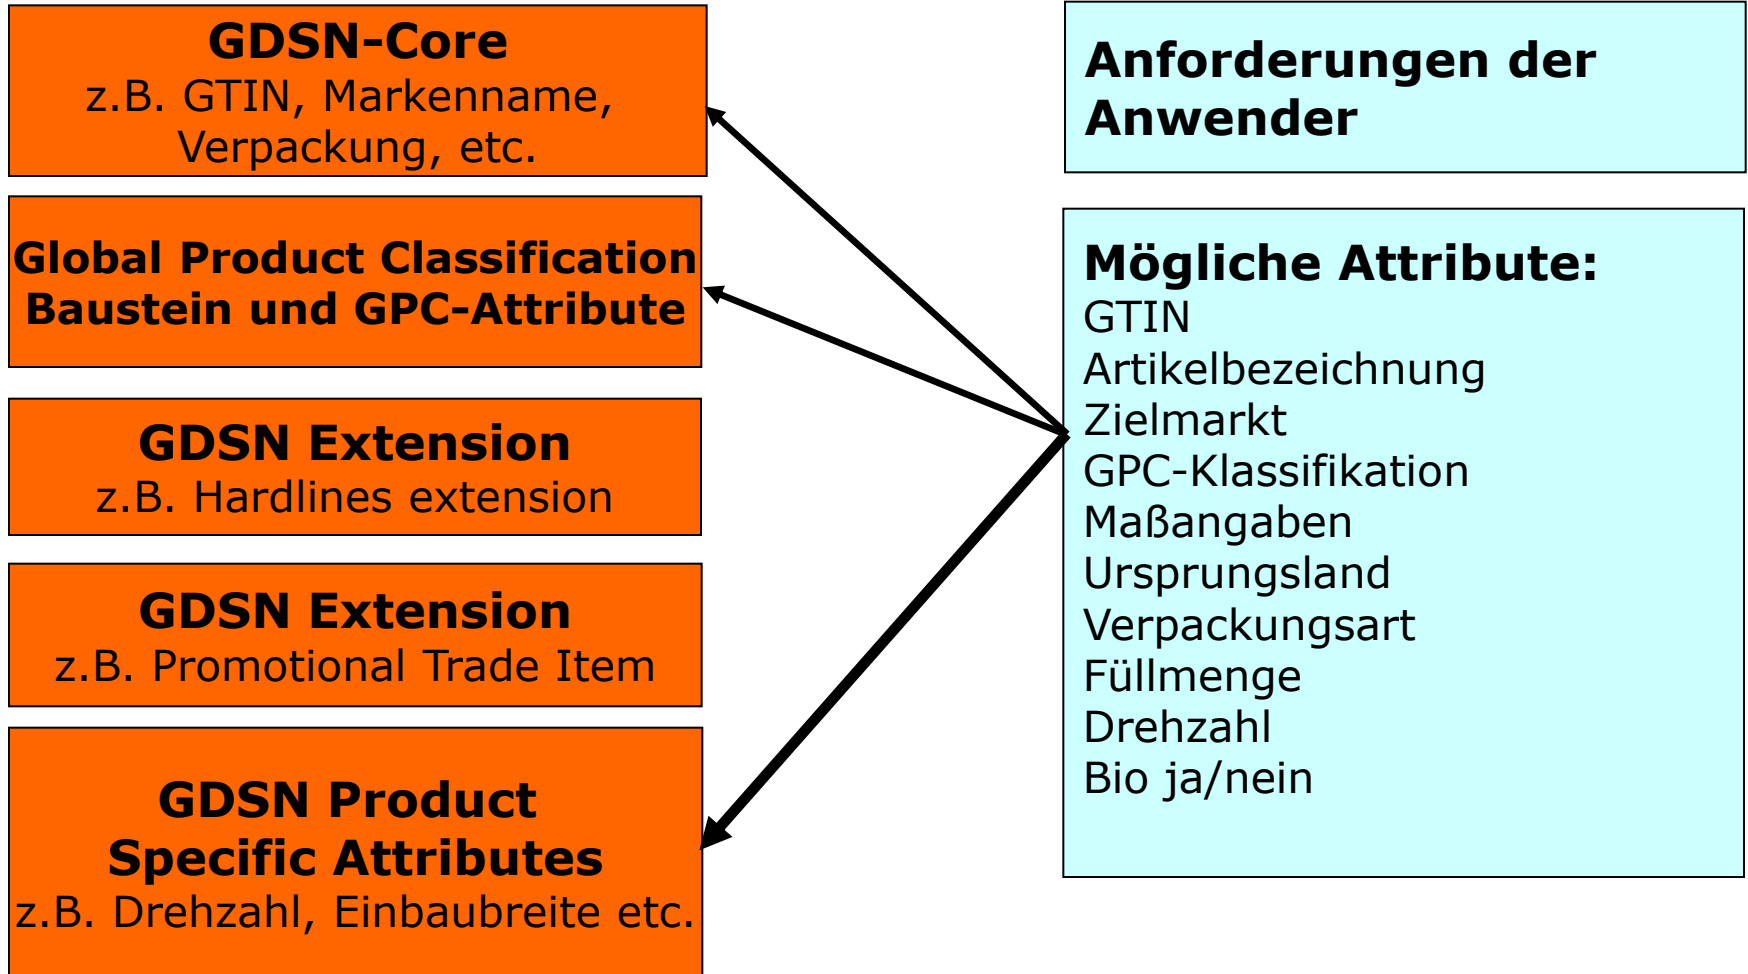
GDSN-Core
z.B. GTIN, Markenname, Verpackung, etc.

Global Product Classification Baustein und GPC-Attribute

GDSN Extension
z.B. Hardlines extension

GDSN Extension
z.B. Promotional Trade Item

GDSN Product Specific Attributes
z.B. Drehzahl, Einbaubreite etc.

Anforderungen der Anwender

Mögliche Attribute:
GTIN
Artikelbezeichnung
Zielmarkt
GPC-Klassifikation
Maßangaben
Ursprungsland
Verpackungsart
Füllmenge
Drehzahl
Bio ja/nein